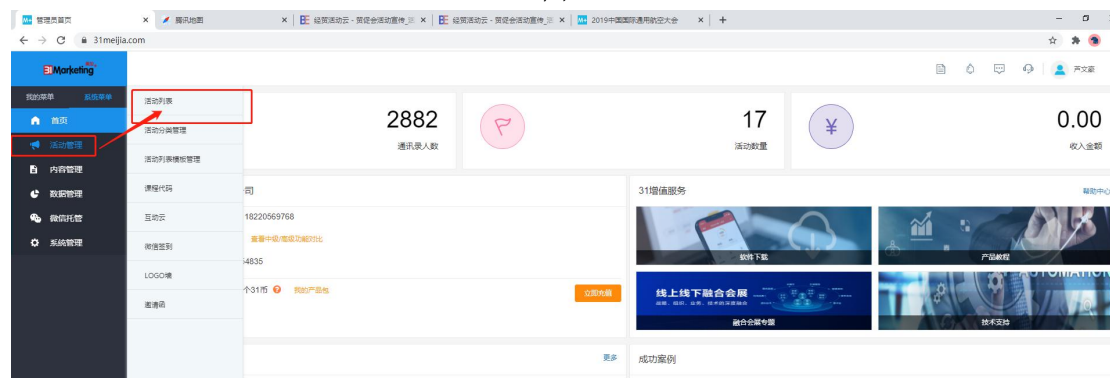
管理员首页 × 腾讯地图 × 经贸活动云 - 赞定会活动宣传 × 经贸活动云 - 赞定会活动宣传 × 2019中国国际通用航空大会 × +

31meijia.com

31Marketing

我的菜单 系统菜单

首页

活动管理

内容管理

数据管理

微信托管

系统管理

活动列表

活动分类管理

活动列表模板管理

课程代码

互动云

微信签到

LOGO墙

邀请函

芦文豪

2882
通讯录人数

17
活动数量

0.00
收入金额

司

18220569768

查看中级/高级功能对比

4835

个31币 我的产品包 立即充值

31增值服务 帮助中心

软件下载

产品教程

线上线下融合会展

融合会展专题

技术支持

更多

成功案例